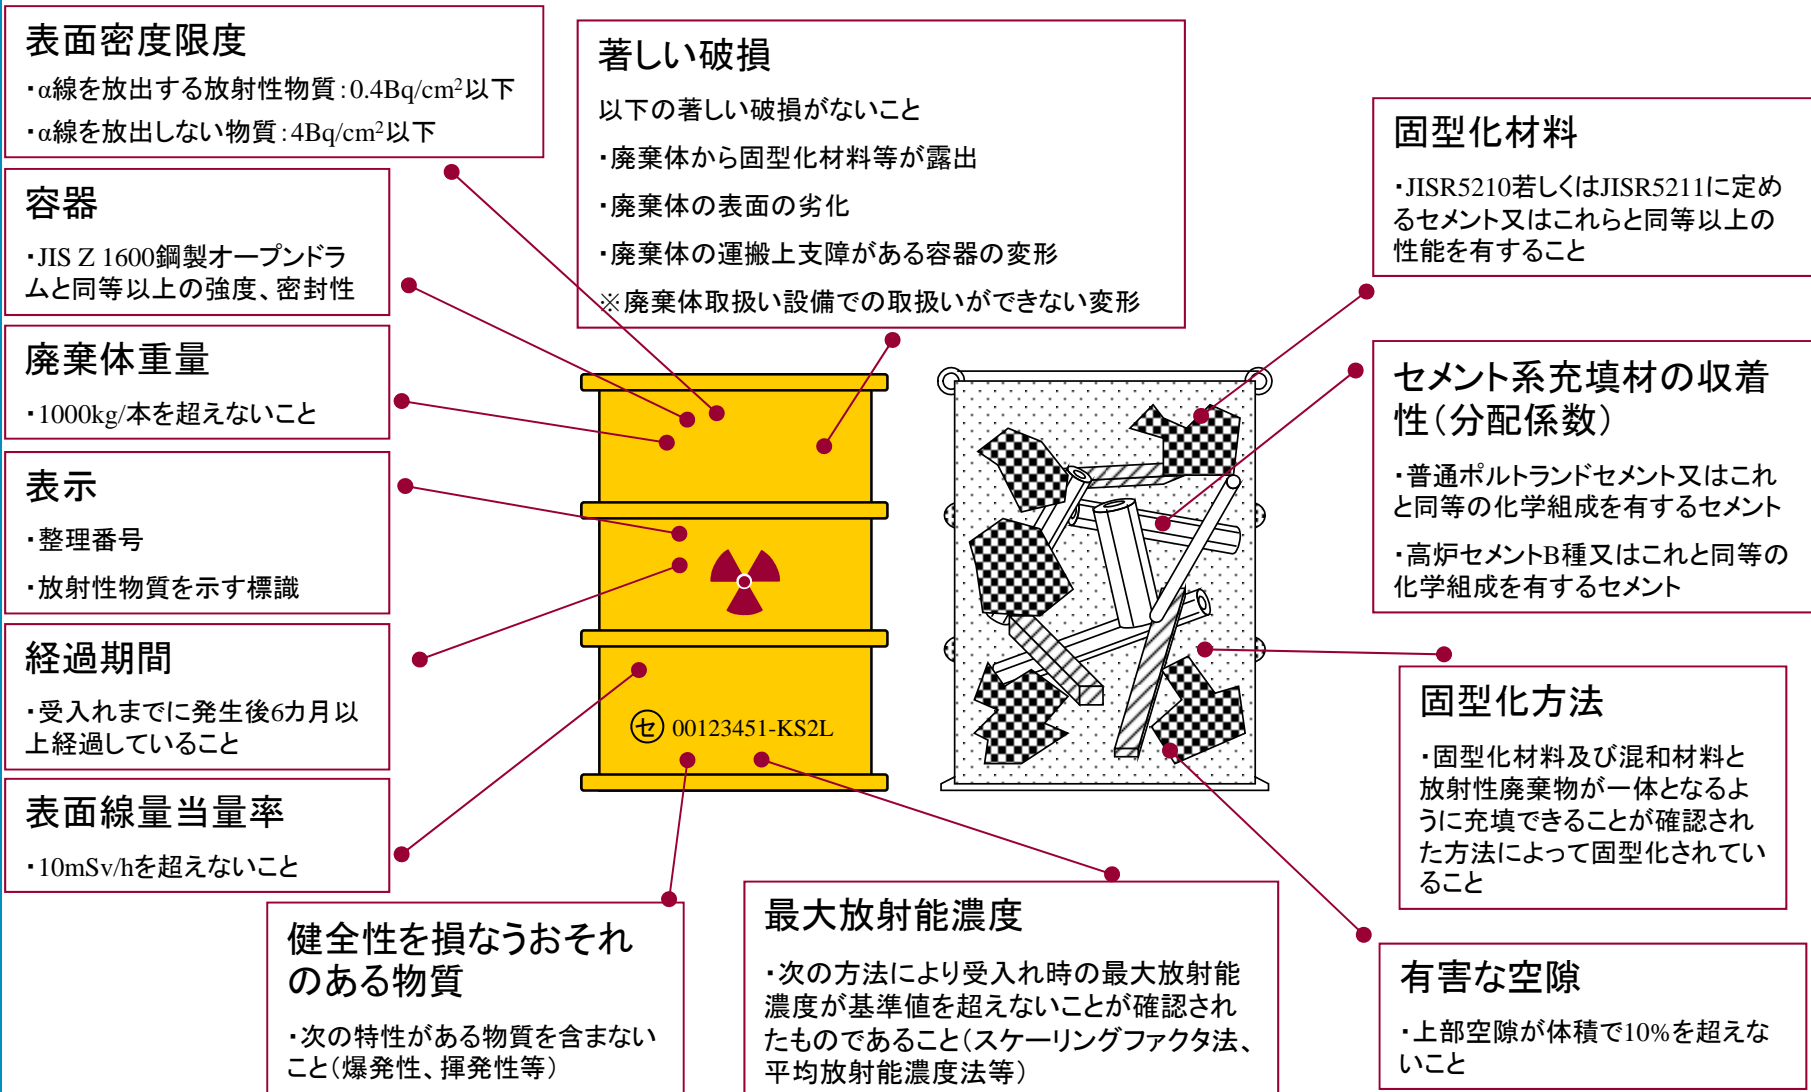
表面密度限度

・α線を放出する放射性物質：0.4Bq/cm$^2$以下

・α線を放出しない物質：4Bq/cm$^2$以下

容器

・JIS Z 1600鋼製オープンドラムと同等以上の強度、密封性

廃棄体重量

・1000kg/本を超えないこと

表示

・整理番号

・放射性物質を示す標識

経過期間

・受入れまでに発生後6カ月以上経過していること

表面線量当量率

・10mSv/hを超えないこと

著しい破損

以下の著しい破損がないこと

・廃棄体から固型化材料等が露出

・廃棄体の表面の劣化

・廃棄体の運搬上支障がある容器の変形

※廃棄体取扱い設備での取扱いができない変形

固型化材料

・JISR5210若しくはJISR5211に定めるセメント又はこれらと同等以上の性能を有すること

セメント系充填材の収着性（分配係数）

・普通ポルトランドセメント又はこれと同等の化学組成を有するセメント

・高炉セメントB種又はこれと同等の化学組成を有するセメント

固型化方法

・固型化材料及び混和材料と放射性廃棄物が一体となるように充填できることが確認された方法によって固型化されていること

有害な空隙

・上部空隙が体積で10%を超えないこと

ⓢ 00123451-KS2L

健全性を損なうおそれのある物質

・次の特性がある物質を含まないこと（爆発性、揮発性等）

最大放射能濃度

・次の方法により受入れ時の最大放射能濃度が基準値を超えないことが確認されたものであること（スケーリングファクタ法、平均放射能濃度法等）